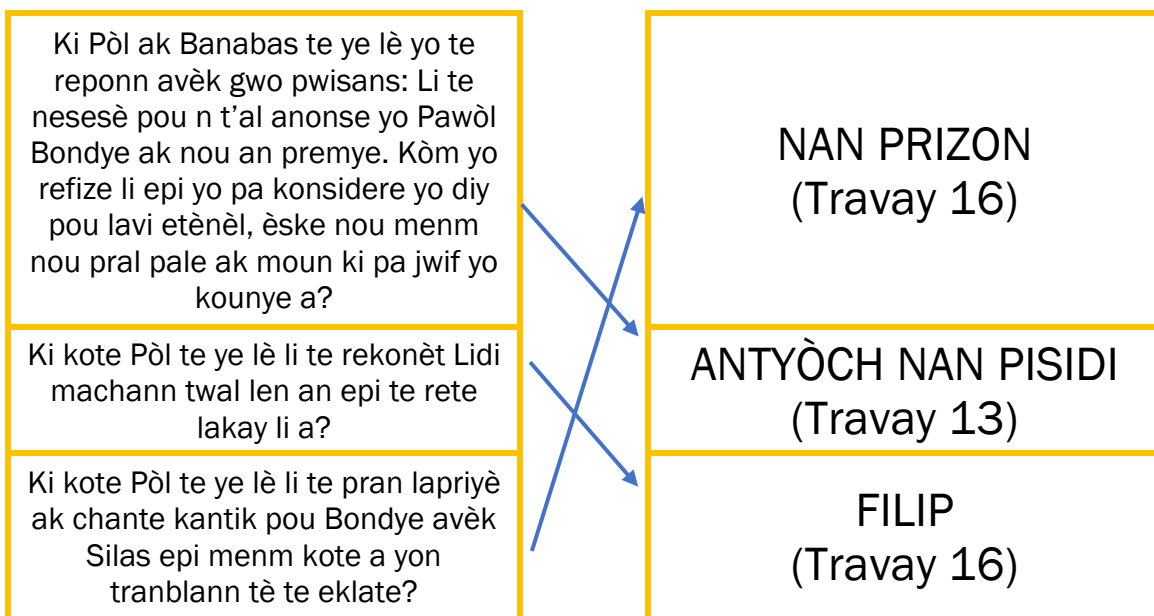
Ki Pòl ak Banabas te ye lè yo te reponn avèk gwo pwisans: Li te nesesè pou n t'al anonse yo Pawòl Bondye ak nou an premye. Kòm yo refize li epi yo pa konsidere yo diy pou lavi etènèl, èske nou menm nou pral pale ak moun ki pa jwif yo kounye a?

Ki kote Pòl te ye lè li te rekonèt Lidi machann twal len an epi te rete lakay li a?

Ki kote Pòl te ye lè li te pran lapriyè ak chante kantik pou Bondye avèk Silas epi menm kote a yon tranblann tè te eklate?

NAN PRIZON
(Travay 16)

ANTYÒCH NAN PISIDI
(Travay 13)

FILIP
(Travay 16)